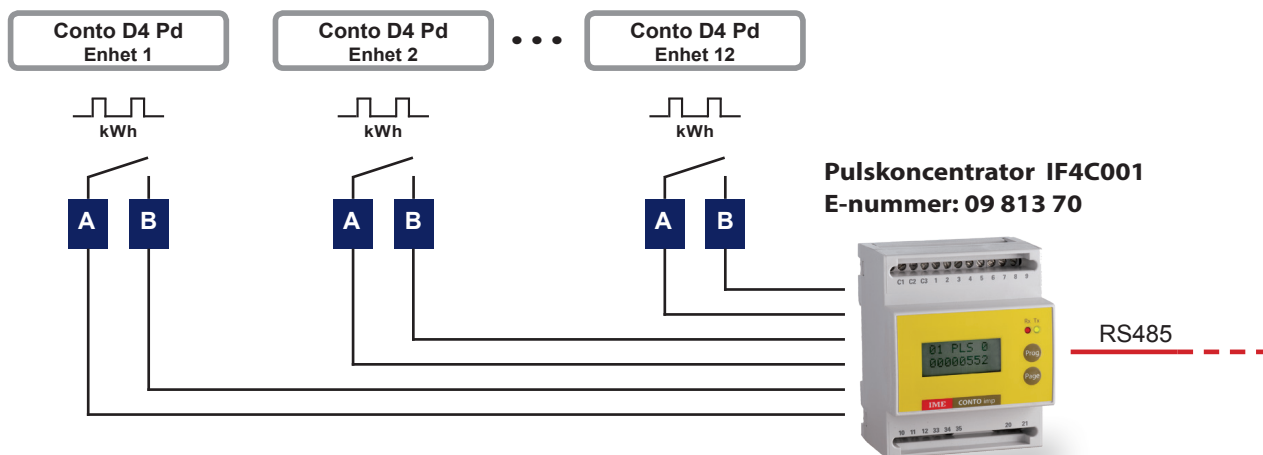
Conto D4 Pd
Enhet 1

Conto D4 Pd
Enhet 2

• • •

Conto D4 Pd
Enhet 12

kWh

kWh

kWh

A B

A B

A B

Pulskoncentrator IF4C001
E-nummer: 09 813 70

C1 C2 C3 1 2 3 4 5 6 7 8 9

Rx Tx

01 PLS 0
00000552

Prog

Page

IME CONTO

10 11 12 33 34 35 20 21

RS485